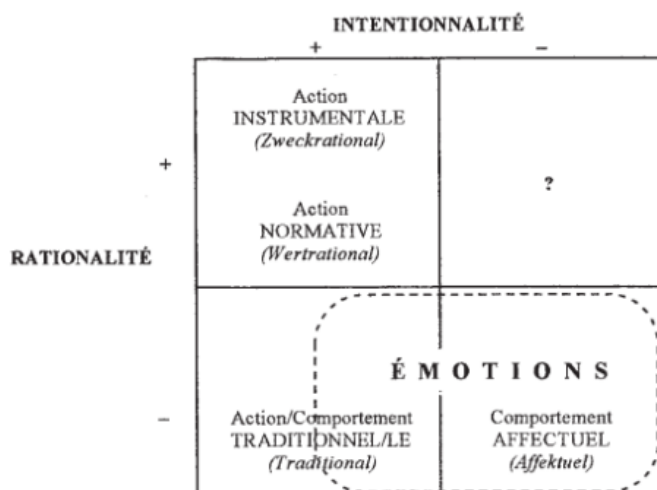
INTENTIONNALITÉ

+ –

RATIONALITÉ

+

–

Action
INSTRUMENTALE
*(Zweckrational)*

Action
NORMATIVE
*(Wertrational)*

?

ÉMOTIONS

Action/Comportement
TRADITIONNEL/LE
*(Traditional)*

Comportement
AFFECTUEL
*(Affektuel)*